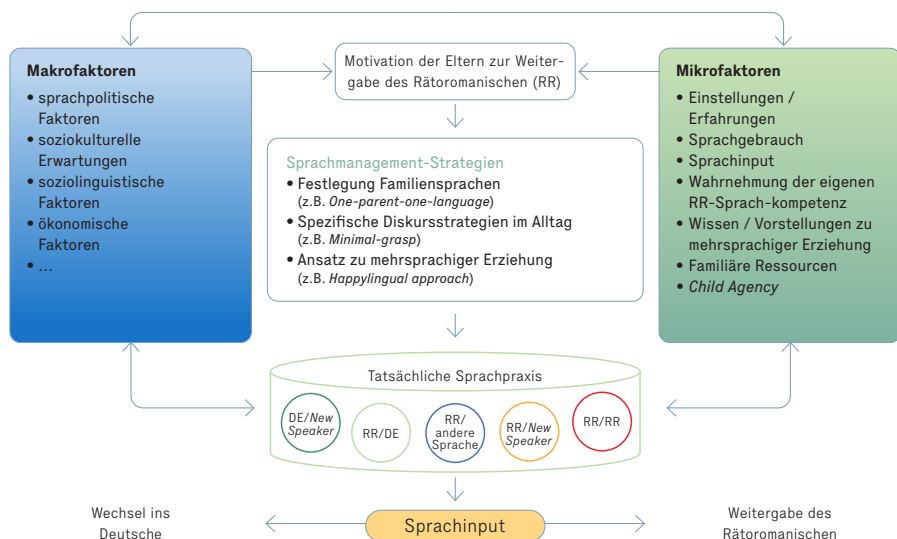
Makrofaktoren
• sprachpolitische Faktoren
• soziokulturelle Erwartungen
• soziolinguistische Faktoren
• ökonomische Faktoren
• ...

Motivation der Eltern zur Weitergabe des Rätoromanischen (RR)

Mikrofaktoren
• Einstellungen / Erfahrungen
• Sprachgebrauch
• Sprachinput
• Wahrnehmung der eigenen RR-Sprach-kompetenz
• Wissen / Vorstellungen zu mehrsprachiger Erziehung
• Familiäre Ressourcen
• *Child Agency*

Sprachmanagement-Strategien
• Festlegung Familiensprachen (z.B. *One-parent-one-language*)
• Spezifische Diskursstrategien im Alltag (z.B. *Minimal-grasp*)
• Ansatz zu mehrsprachiger Erziehung (z.B. *Happylingual approach*)

Tatsächliche Sprachpraxis

DE/*New Speaker*

RR/DE

RR/ andere Sprache

RR/*New Speaker*

RR/RR

Wechsel ins Deutsche

Sprachinput

Weitergabe des Rätoromanischen